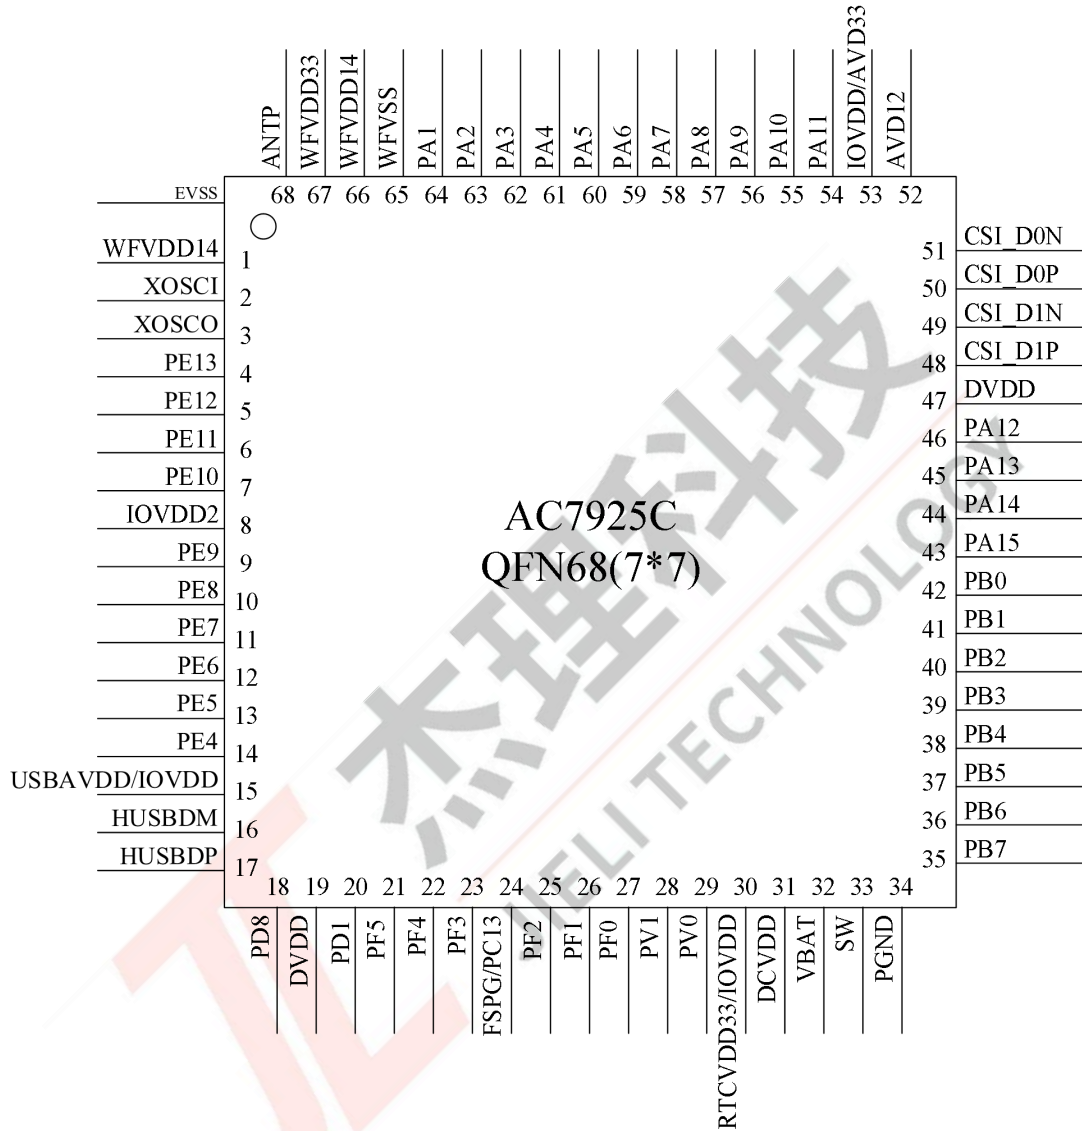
ANTP 68
WFVDD33 67
WFVDD14 66
WFVSS 65
PA1 64
PA2 63
PA3 62
PA4 61
PA5 60
PA6 59
PA7 58
PA8 57
PA9 56
PA10 55
PA11 54
IOVDD/AVD33 53
AVD12 52

EVSS
WFVDD14 1
XOSCI 2
XOSCO 3
PE13 4
PE12 5
PE11 6
PE10 7
IOVDD2 8
PE9 9
PE8 10
PE7 11
PE6 12
PE5 13
PE4 14
USBAVDD/IOVDD 15
HUSBDM 16
HUSBDP 17

CSI_D0N 51
CSI_D0P 50
CSI_D1N 49
CSI_D1P 48
DVDD 47
PA12 46
PA13 45
PA14 44
PA15 43
PB0 42
PB1 41
PB2 40
PB3 39
PB4 38
PB5 37
PB6 36
PB7 35

AC7925C
QFN68(7*7)

18 PD8
19 DVDD
20 PD1
21 PF5
22 PF4
23 PF3
24 FSPG/PC13
25 PF2
26 PF1
27 PF0
28 PV1
29 PV0
30 RTCVDD33/IOVDD
31 DCVDD
32 VBAT
33 SW
34 PGND

杰理科技
JIELI TECHNOLOGY